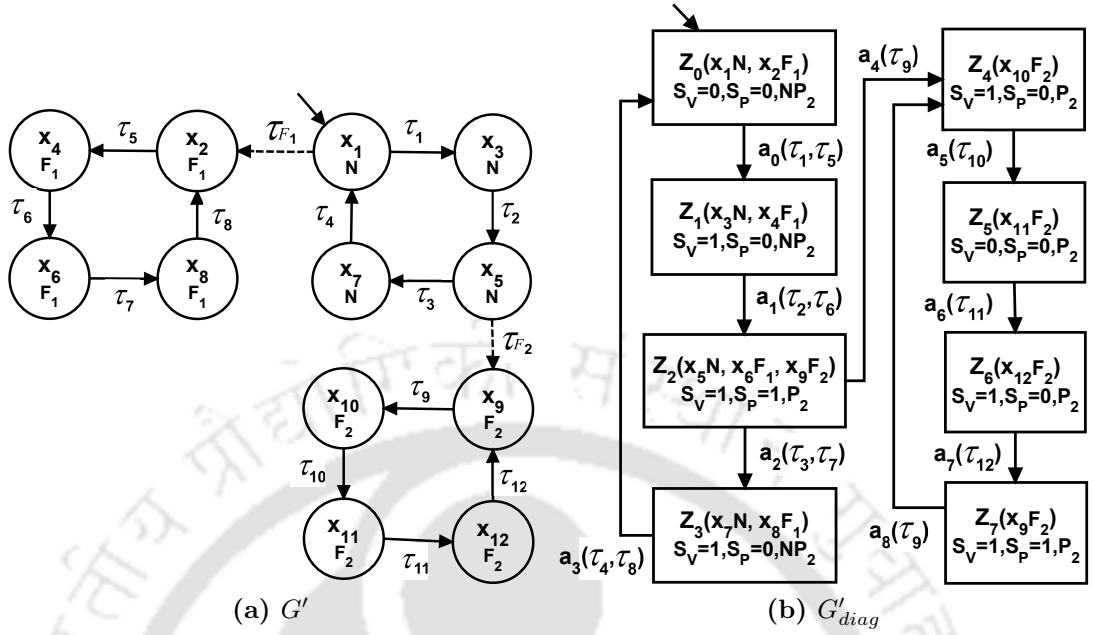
$x_4$ $F_1$ $\tau_5$ $x_2$ $F_1$ $\tau_{F_1}$ $x_1$ N $\tau_1$ $x_3$ N

$\tau_6$ $\tau_8$ $\tau_4$ $\tau_2$

$x_6$ $F_1$ $\tau_7$ $x_8$ $F_1$ $x_7$ N $\tau_3$ $x_5$ N

$\tau_{F_2}$

$x_{10}$ $F_2$ $\tau_9$ $x_9$ $F_2$

$\tau_{10}$ $\tau_{12}$

$x_{11}$ $F_2$ $\tau_{11}$ $x_{12}$ $F_2$

(a) $G'$

$Z_0(x_1N, x_2F_1)$
$S_V=0, S_P=0, NP_2$

$a_0(\tau_1, \tau_5)$

$Z_1(x_3N, x_4F_1)$
$S_V=1, S_P=0, NP_2$

$a_1(\tau_2, \tau_6)$

$Z_2(x_5N, x_6F_1, x_9F_2)$
$S_V=1, S_P=1, P_2$

$a_2(\tau_3, \tau_7)$

$Z_3(x_7N, x_8F_1)$
$S_V=1, S_P=0, NP_2$

$a_3(\tau_4, \tau_8)$

$a_4(\tau_9)$

$Z_4(x_{10}F_2)$
$S_V=1, S_P=0, P_2$

$a_5(\tau_{10})$

$Z_5(x_{11}F_2)$
$S_V=0, S_P=0, P_2$

$a_6(\tau_{11})$

$Z_6(x_{12}F_2)$
$S_V=1, S_P=0, P_2$

$a_7(\tau_{12})$

$a_8(\tau_9)$

$Z_7(x_9F_2)$
$S_V=1, S_P=1, P_2$

(b) $G'_{diag}$